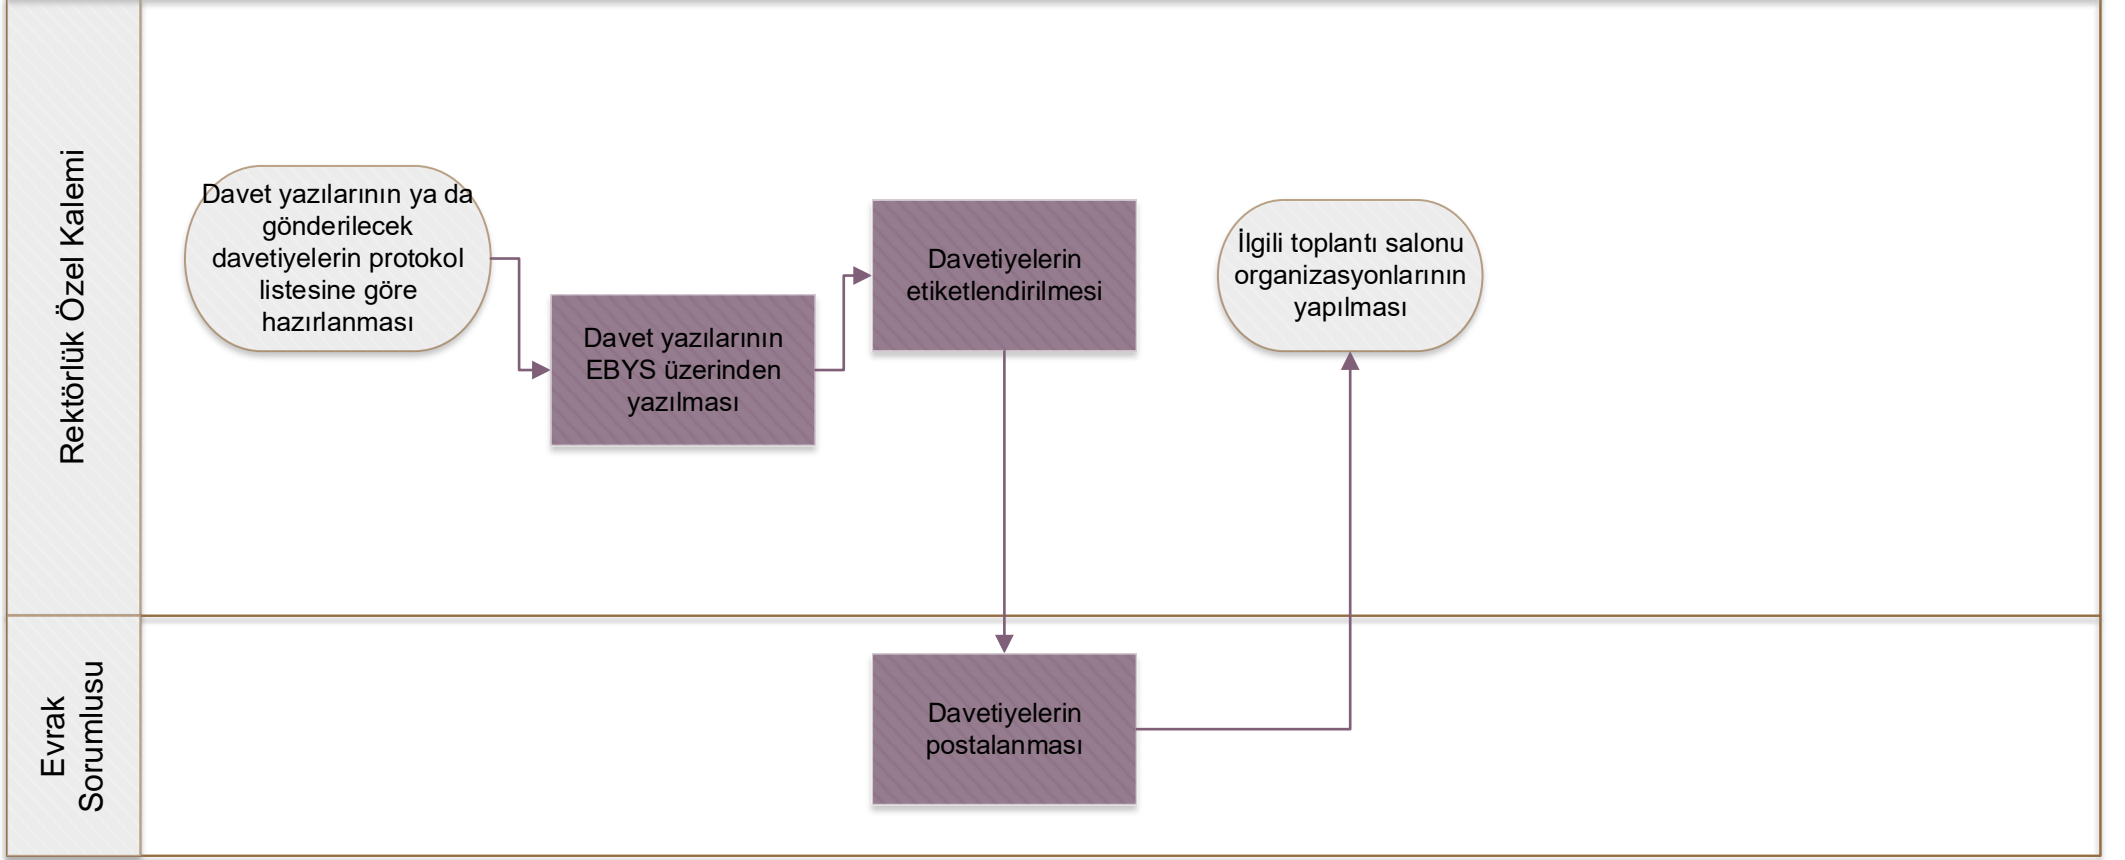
Rektörlük Özel Kalemi

Davet yazılarının ya da gönderilecek davetiyelerin protokol listesine göre hazırlanması

Davet yazılarının EBYS üzerinden yazılması

Davetiyelerin etiketlendirilmesi

İlgili toplantı salonu organizasyonlarının yapılması

Evrak Sorumlusu

Davetiyelerin postalanması